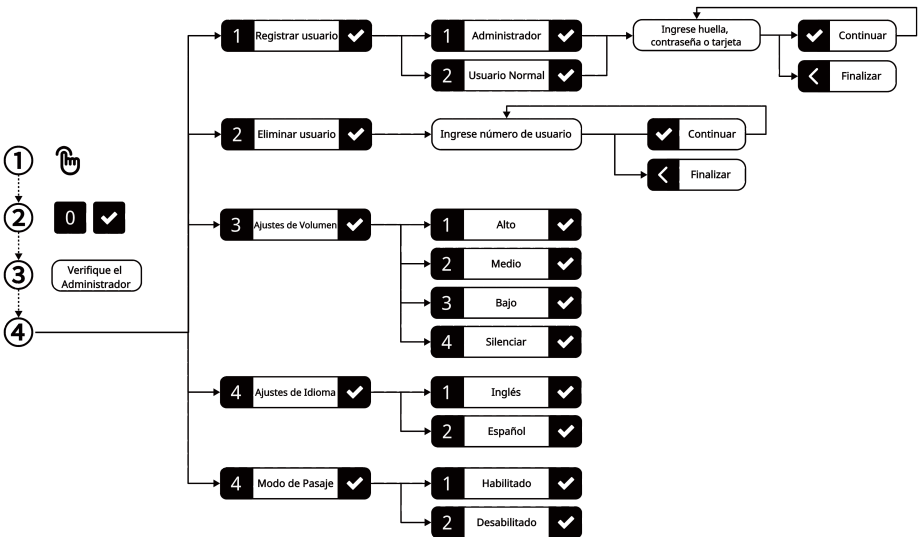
① ② 0 ③ Verifique el Administrador ④

1 Registrar usuario
1 Administrador
2 Usuario Normal
Ingrese huella, contraseña o tarjeta
Continuar
Finalizar

2 Eliminar usuario
Ingrese número de usuario
Continuar
Finalizar

3 Ajustes de Volumen
1 Alto
2 Medio
3 Bajo
4 Silenciar

4 Ajustes de Idioma
1 Inglés
2 Español

4 Modo de Pasaje
1 Habilitado
2 Desabilitado